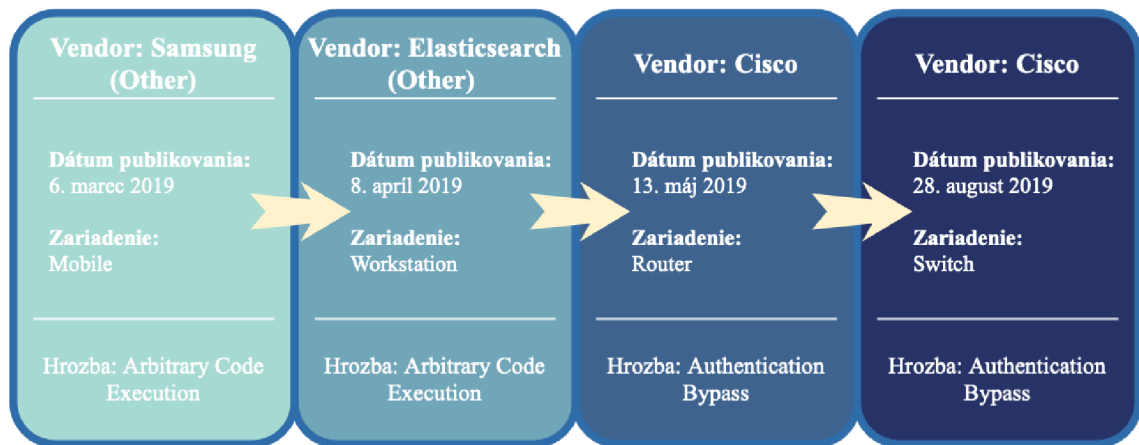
Vendor: Samsung (Other)

Dátum publikovania:
6. marec 2019

Zariadenie:
Mobile

Hrozba: Arbitrary Code Execution

Vendor: Elasticsearch (Other)

Dátum publikovania:
8. apríl 2019

Zariadenie:
Workstation

Hrozba: Arbitrary Code Execution

Vendor: Cisco

Dátum publikovania:
13. máj 2019

Zariadenie:
Router

Hrozba: Authentication Bypass

Vendor: Cisco

Dátum publikovania:
28. august 2019

Zariadenie:
Switch

Hrozba: Authentication Bypass